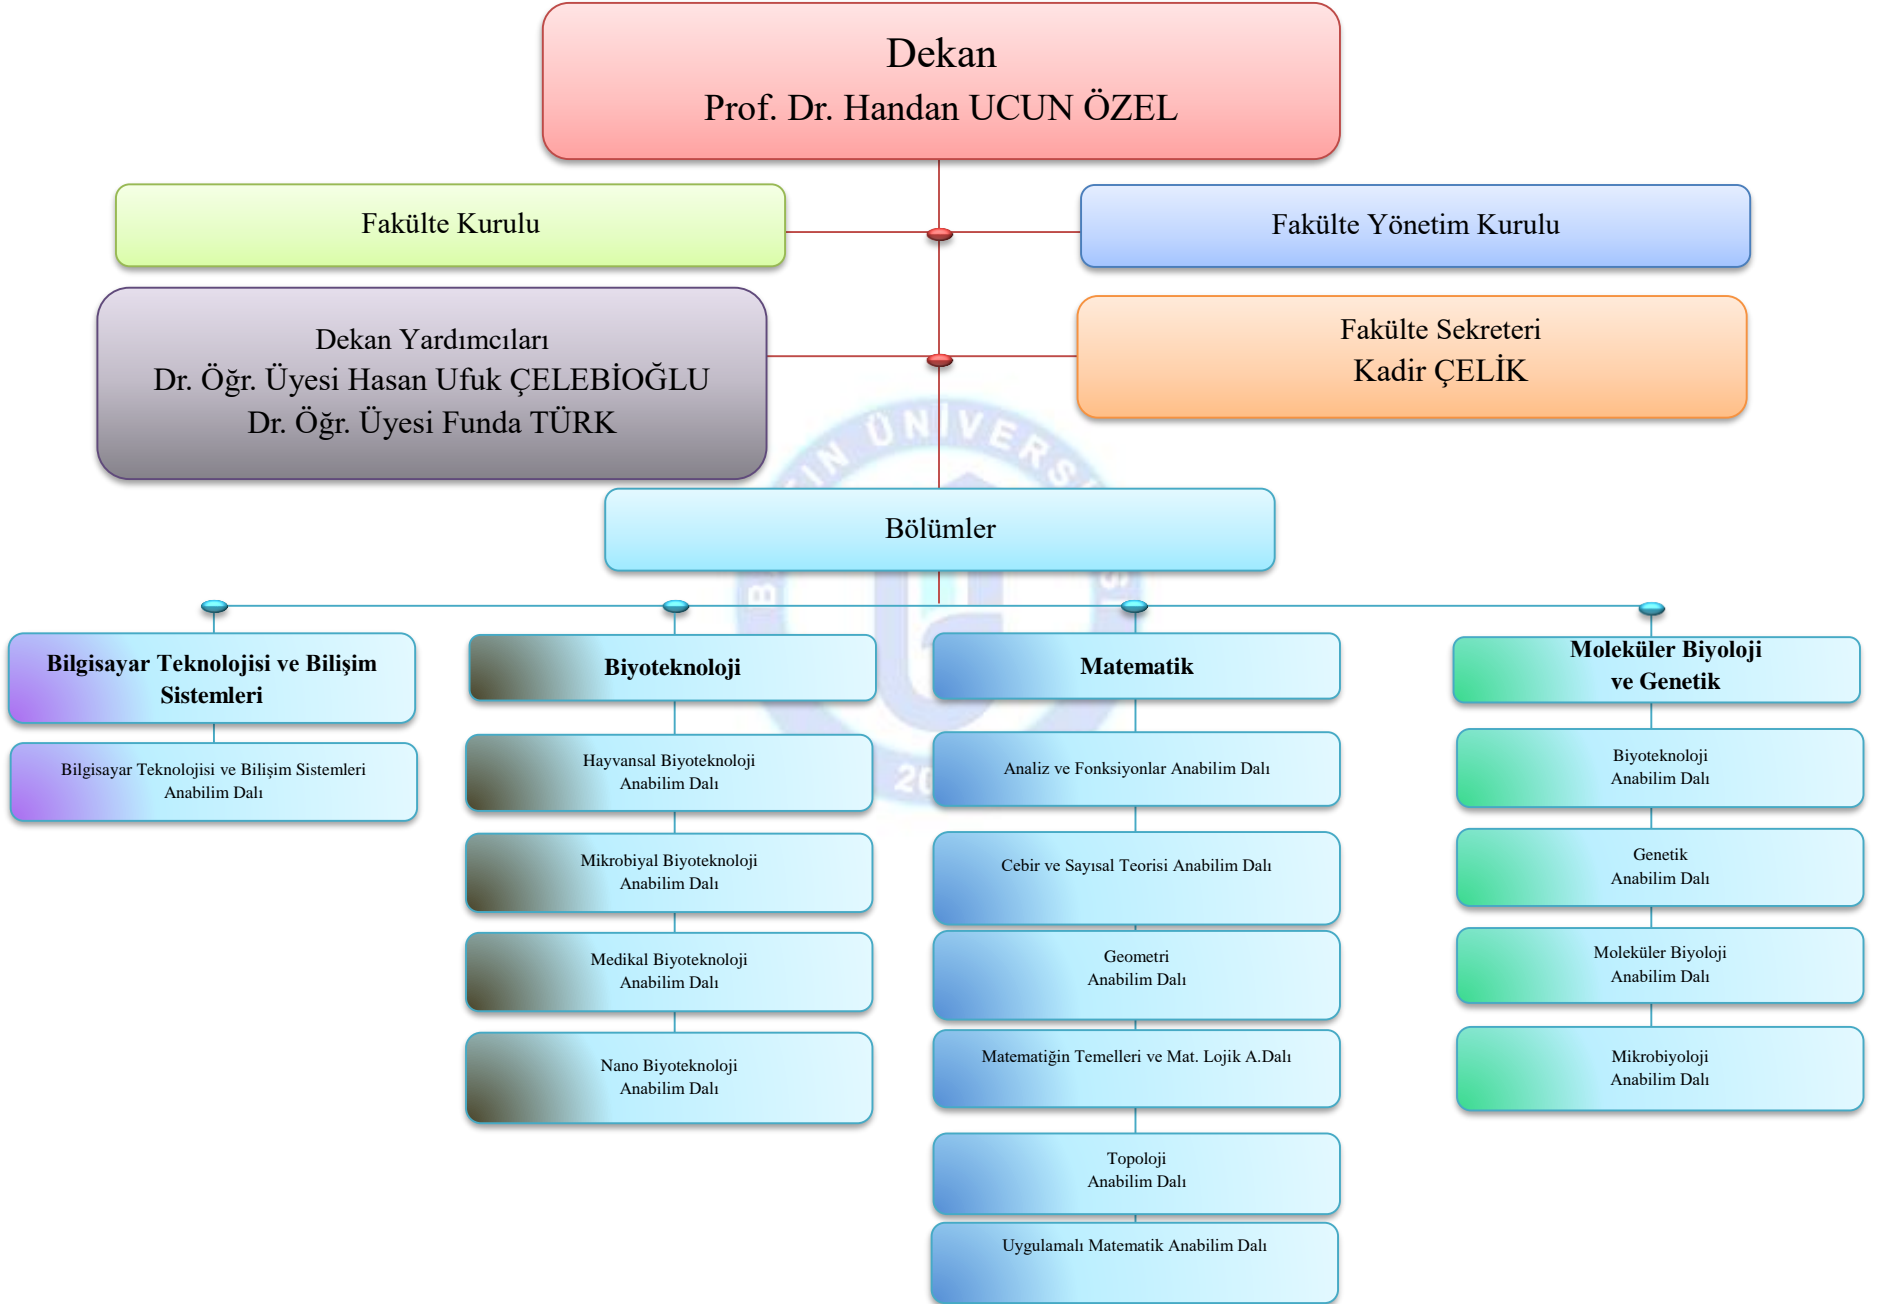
Dekan
Prof. Dr. Handan UCUN ÖZEL

Fakülte Kurulu

Fakülte Yönetim Kurulu

Dekan Yardımcıları
Dr. Öğr. Üyesi Hasan Ufuk ÇELEBİOĞLU
Dr. Öğr. Üyesi Funda TÜRK

Fakülte Sekreteri
Kadir ÇELİK

Bölümler

Bilgisayar Teknolojisi ve Bilişim Sistemleri

Bilgisayar Teknolojisi ve Bilişim Sistemleri Anabilim Dalı

Biyoteknoloji

Hayvansal Biyoteknoloji Anabilim Dalı

Mikrobiyal Biyoteknoloji Anabilim Dalı

Medikal Biyoteknoloji Anabilim Dalı

Nano Biyoteknoloji Anabilim Dalı

Matematik

Analiz ve Fonksiyonlar Anabilim Dalı

Cebir ve Sayısal Teorisi Anabilim Dalı

Geometri Anabilim Dalı

Matematiğin Temelleri ve Mat. Lojik A.Dalı

Topoloji Anabilim Dalı

Uygulamalı Matematik Anabilim Dalı

Moleküler Biyoloji ve Genetik

Biyoteknoloji Anabilim Dalı

Genetik Anabilim Dalı

Moleküler Biyoloji Anabilim Dalı

Mikrobiyoloji Anabilim Dalı